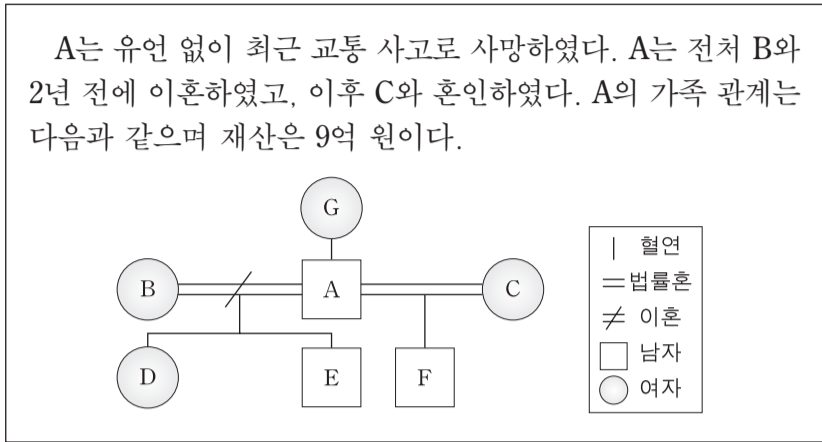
A는 유언 없이 최근 교통 사고로 사망하였다. A는 전처 B와 2년 전에 이혼하였고, 이후 C와 혼인하였다. A의 가족 관계는 다음과 같으며 재산은 9억 원이다.

G
B
A
C
D
E
F

| 혈연
= 법률혼
$\neq$ 이혼
□ 남자
○ 여자